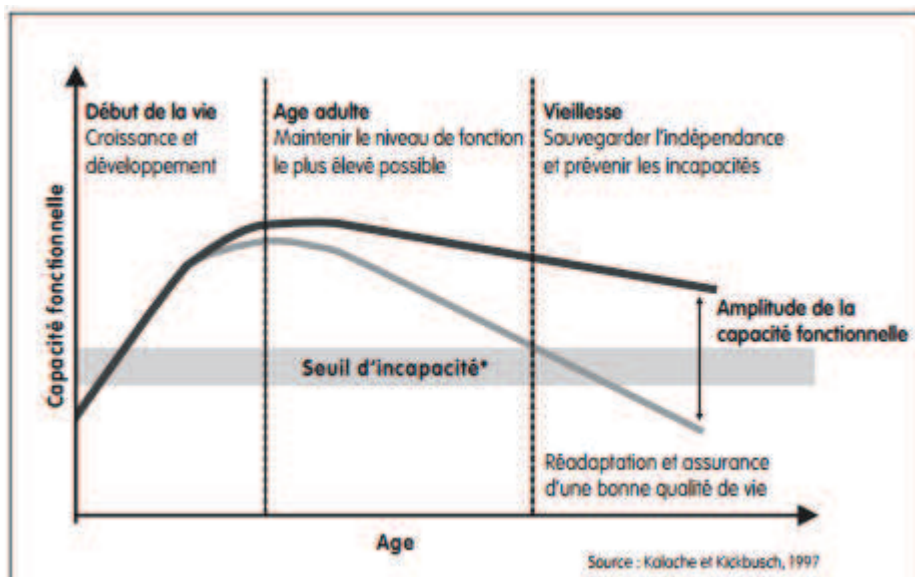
Début de la vie
Croissance et développement

Age adulte
Maintenir le niveau de fonction le plus élevé possible

Vieillesse
Sauvegarder l'indépendance et prévenir les incapacités

Capacité fonctionnelle

Amplitude de la capacité fonctionnelle

Seuil d'incapacité*

Réadaptation et assurance d'une bonne qualité de vie

Age

Source : Kalache et Kickbusch, 1997